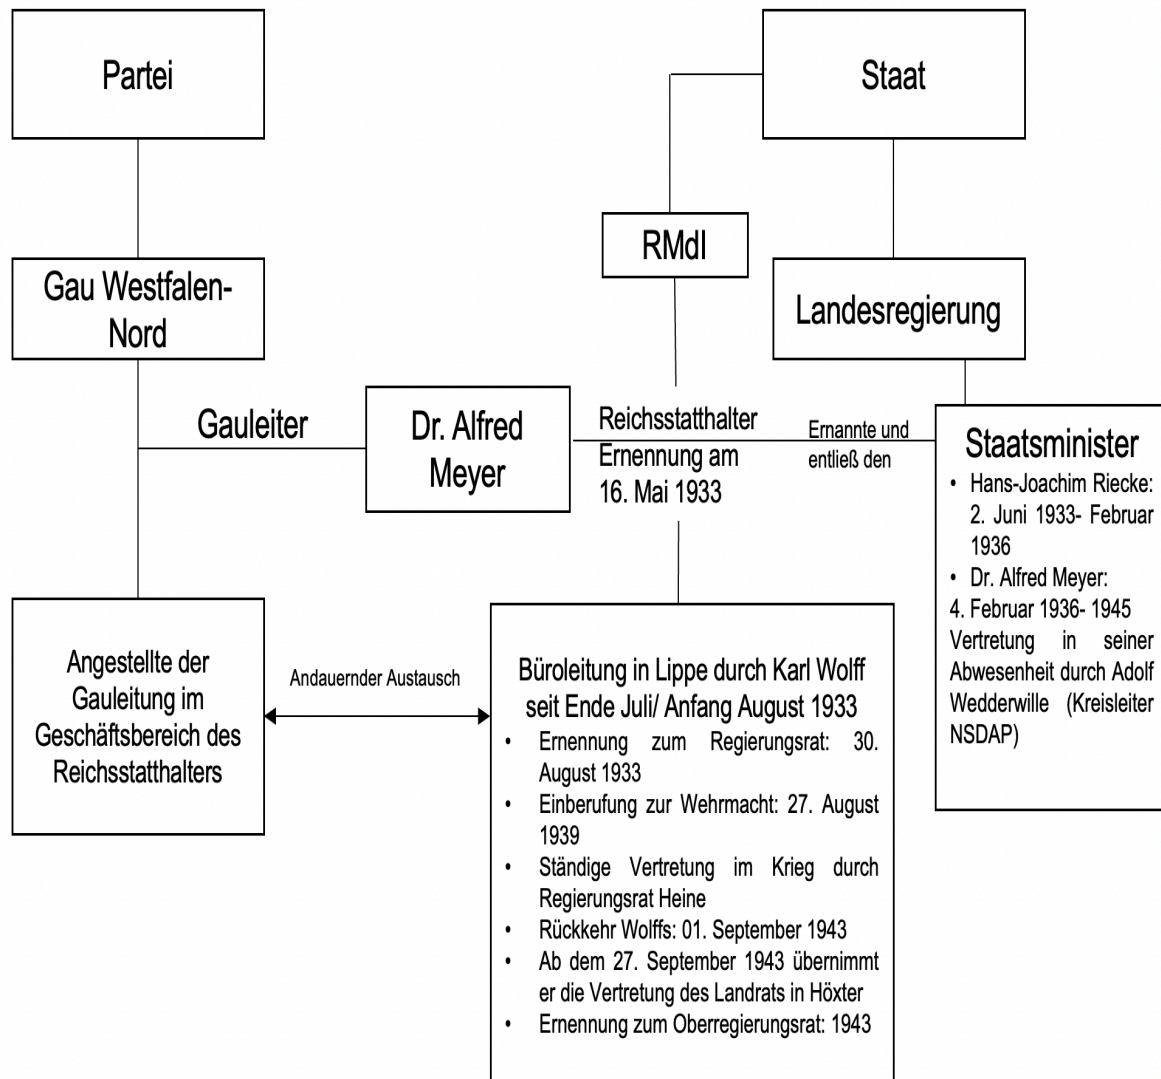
Partei

Staat

RMdI

Gau Westfalen-Nord

Landesregierung

Gauleiter

Dr. Alfred Meyer

Reichsstatthalter Ernennung am 16. Mai 1933

Ernannte und entließ den

Staatsminister
• Hans-Joachim Riecke: 2. Juni 1933- Februar 1936
• Dr. Alfred Meyer:
4. Februar 1936- 1945
Vertretung in seiner Abwesenheit durch Adolf Wedderwille (Kreisleiter NSDAP)

Angestellte der Gauleitung im Geschäftsbereich des Reichsstatthalters

Andauernder Austausch

Büroleitung in Lippe durch Karl Wolff seit Ende Juli/ Anfang August 1933
• Ernennung zum Regierungsrat: 30. August 1933
• Einberufung zur Wehrmacht: 27. August 1939
• Ständige Vertretung im Krieg durch Regierungsrat Heine
• Rückkehr Wolffs: 01. September 1943
• Ab dem 27. September 1943 übernimmt er die Vertretung des Landrats in Höxter
• Ernennung zum Oberregierungsrat: 1943